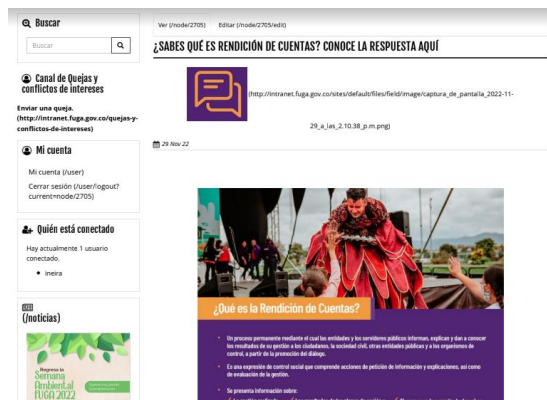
Buscar

Buscar

Canal de Quejas y conflictos de intereses

Enviar una queja. (http://intranet.fuga.gov.co/quejas-y-conflictos-de-intereses)

Mi cuenta

Mi cuenta (/user)

Cerrar sesión (/user/logout?current=node/2705)

Quién está conectado

Hay actualmente 1 usuario conectado.

• ineira

(/noticias)

Regresa la Semana Ambiental FUGA 2022

Ver (/node/2705) Editar (/node/2705/edit)

¿SABES QUÉ ES RENDICIÓN DE CUENTAS? CONOCE LA RESPUESTA AQUÍ

(http://intranet.fuga.gov.co/sites/default/files/field/image/captura_de_pantalla_2022-11-29_a_las_2.10.38_p.m.png)

29 Nov 22

¿Qué es la Rendición de Cuentas?

• Un proceso permanente mediante el cual las entidades y los servidores públicos informan, explican y dan a conocer los resultados de su gestión a los ciudadanos, la sociedad civil, otras entidades públicas y a los organismos de control, a partir de la promoción del diálogo.

• Es una expresión de control social que comprende acciones de petición de información y explicaciones, así como de evaluación de la gestión.

• Se presenta información sobre:

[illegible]